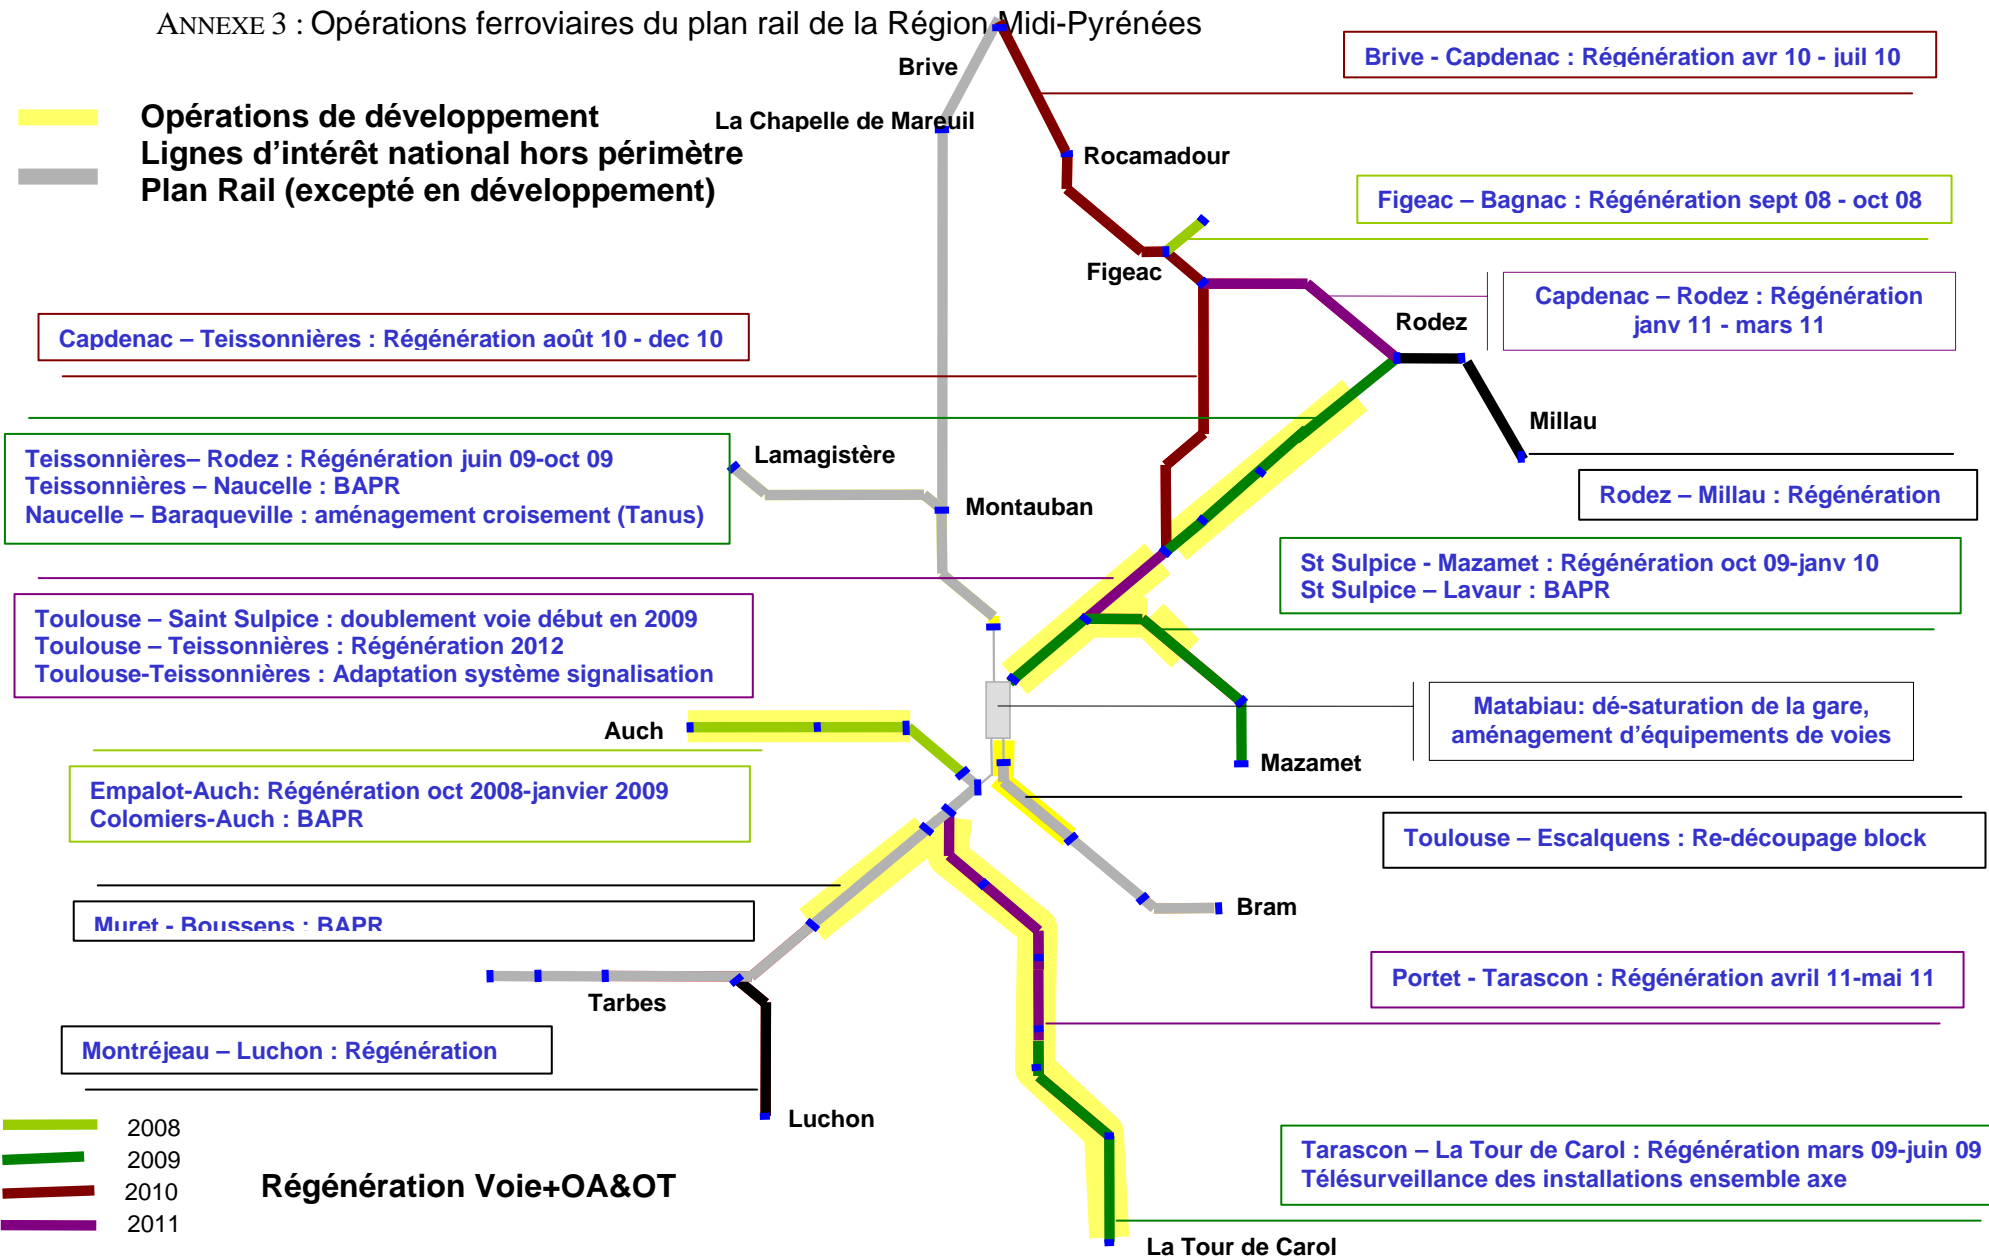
ANNEXE 3 : Opérations ferroviaires du plan rail de la Région Midi-Pyrénées

Opérations de développement
Lignes d'intérêt national hors périmètre Plan Rail (excepté en développement)

Brive
La Chapelle de Mareuil
Rocamadour
Figeac
Rodez
Millau
Lamagistère
Montauban
Auch
Mazamet
Bram
Tarbes
Luchon
La Tour de Carol

Brive - Capdenac : Régénération avr 10 - juil 10

Figeac – Bagnac : Régénération sept 08 - oct 08

Capdenac – Rodez : Régénération janv 11 - mars 11

Capdenac – Teissonnières : Régénération août 10 - dec 10

Teissonnières– Rodez : Régénération juin 09-oct 09
Teissonnières – Naucelle : BAPR
Naucelle – Baraqueville : aménagement croisement (Tanus)

Rodez – Millau : Régénération

St Sulpice - Mazamet : Régénération oct 09-janv 10
St Sulpice – Lavaur : BAPR

Toulouse – Saint Sulpice : doublement voie début en 2009
Toulouse – Teissonnières : Régénération 2012
Toulouse-Teissonnières : Adaptation système signalisation

Matabiau: dé-saturation de la gare, aménagement d'équipements de voies

Empalot-Auch: Régénération oct 2008-janvier 2009
Colomiers-Auch : BAPR

Toulouse – Escalquens : Re-découpage block

Muret - Boussens : BAPR

Portet - Tarascon : Régénération avril 11-mai 11

Montréjeau – Luchon : Régénération

Tarascon – La Tour de Carol : Régénération mars 09-juin 09
Télésurveillance des installations ensemble axe

2008
2009
2010
2011

Régénération Voie+OA&OT